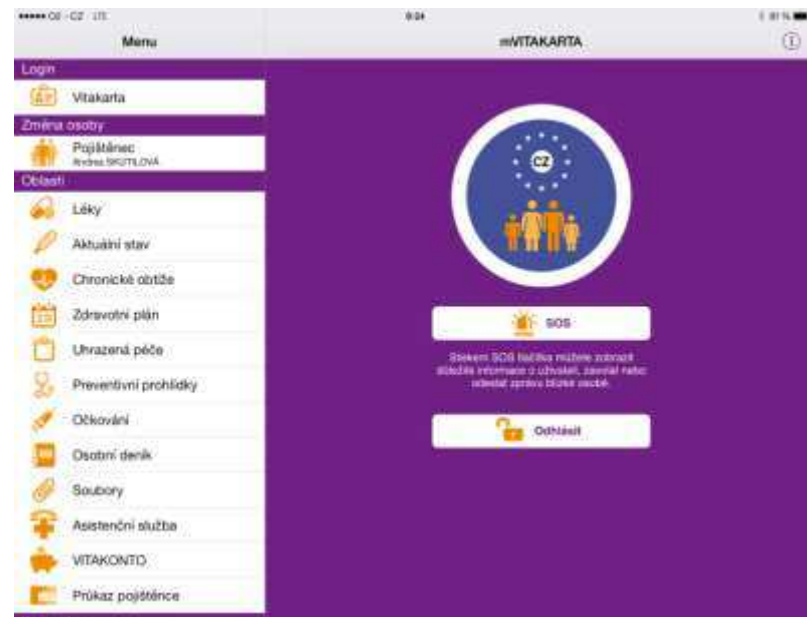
••••• O2 - CZ LTE
9:04
81 %

Menu

mVITAKARTA

Login

Vitakarta

Změna osoby

Pojištěnec
Andrea SKUTILOVÁ

Oblasti

Léky

Aktuální stav

Chronické obtíže

Zdravotní plán

Uhrazená péče

Preventivní prohlídky

Očkování

Osobní deník

Soubory

Asistenční služba

VITAKONTO

Průkaz pojištěnce

CZ

SOS

Stiskem SOS tlačítka můžete zobrazit důležité informace o uživateli, zavolat nebo odeslat zprávu blízké osobě.

Odhlásit